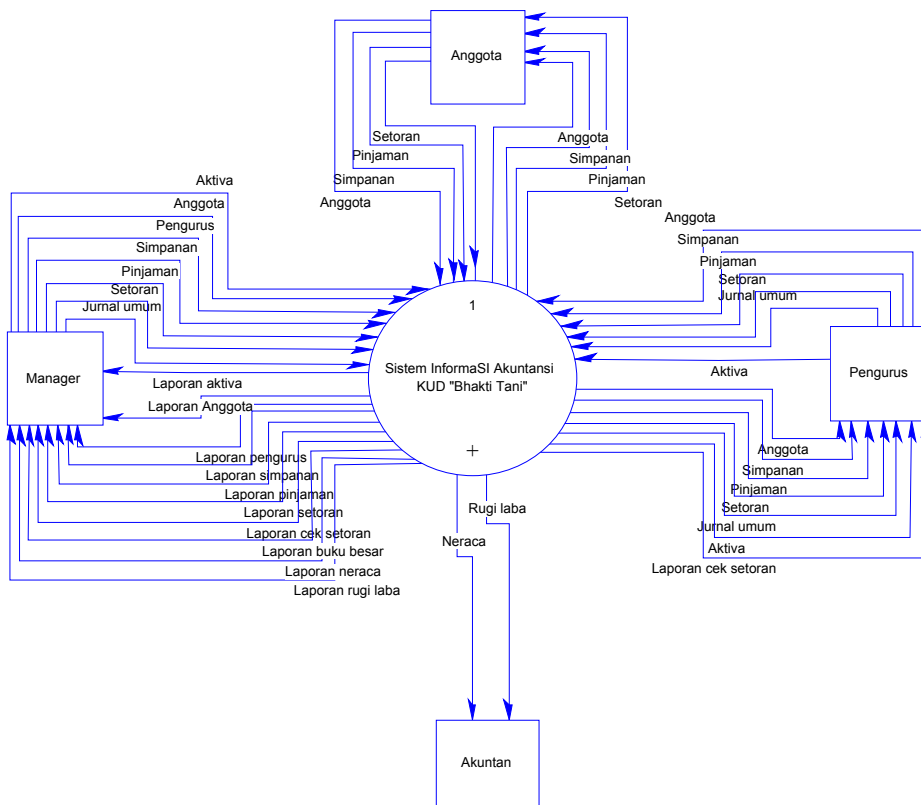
Anggota

Setoran
Pinjaman
Simpanan
Anggota

Anggota
Simpanan
Pinjaman
Setoran

Aktiva
Anggota
Pengurus
Simpanan
Pinjaman
Setoran
Jurnal umum

Manager

Laporan aktiva
Laporan Anggota
Laporan pengurus
Laporan simpanan
Laporan pinjaman
Laporan setoran
Laporan cek setoran
Laporan buku besar
Laporan neraca
Laporan rugi laba

1

Sistem InformaSI Akuntansi KUD "Bhakti Tani"

Anggota
Simpanan
Pinjaman
Setoran
Jurnal umum

Aktiva

Pengurus

Anggota
Simpanan
Pinjaman
Setoran
Jurnal umum
Aktiva
Laporan cek setoran

Rugi laba
Neraca

Akuntan